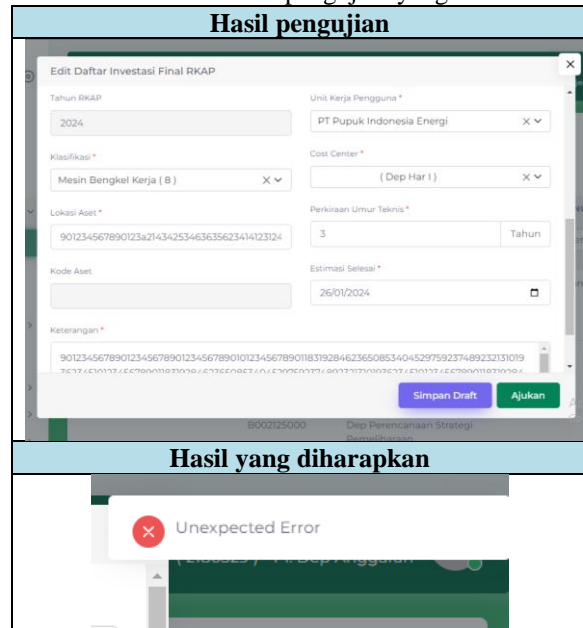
| Hasil pengujian |
|---|
| Edit Daftar Investasi Final RKAP<br>Tahun RKAP<br>2024<br>Unit Kerja Pengguna *<br>PT Pupuk Indonesia Energi<br>Klasifikasi *<br>Mesin Bengkel Kerja ( B )<br>Cost Center *<br>( Dep Har I )<br>Lokasi Aset *<br>901234567890123a2143425346363562341412312­4<br>Perkiraan Umur Teknis *<br>3<br>Tahun<br>Kode Aset<br>Estimasi Selesai *<br>26/01/2024<br>Keterangan *<br>9012345678901234567890123456789010123456789011831928462365085340452975923748923213101­9<br>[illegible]<br>Simpan Draft<br>Ajukan<br>B002125000<br>Dep Perencanaan Strategi Pemeliharaan |
| Hasil yang diharapkan |
| Unexpected Error<br>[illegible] Dep Anggaran |